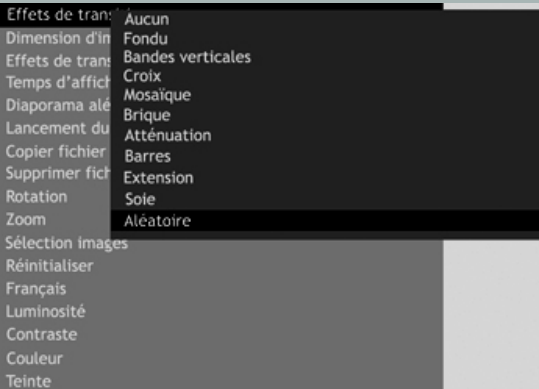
Effets de trans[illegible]
Dimension d'im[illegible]
Effets de trans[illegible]
Temps d'affich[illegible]
Diaporama alé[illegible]
Lancement du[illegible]
Copier fichier
Supprimer fich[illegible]
Rotation
Zoom
Sélection images
Réinitialiser
Français
Luminosité
Contraste
Couleur
Teinte

Aucun
Fondu
Bandes verticales
Croix
Mosaïque
Brique
Atténuation
Barres
Extension
Soie
Aléatoire